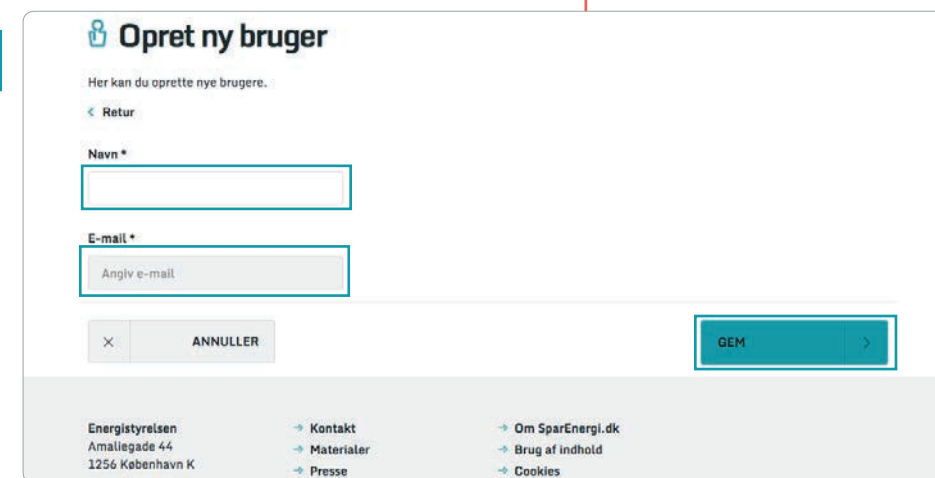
Opret ny bruger

Her kan du oprette nye brugere.

< Retur

Navn *

E-mail *

Angiv e-mail

× ANNULLER

GEM >

Energistyrelsen
Amaliegade 44
1256 København K

→ Kontakt
→ Materialer
→ Presse

→ Om SparEnergi.dk
→ Brug af indhold
→ Cookies